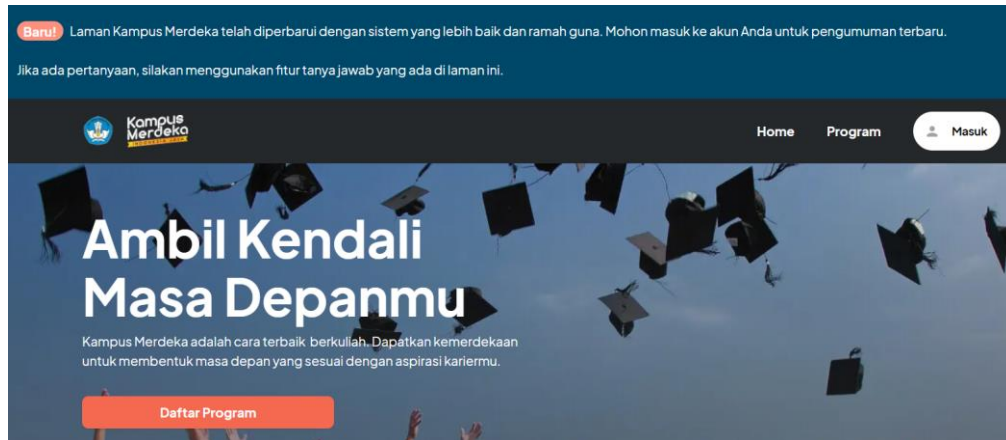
Baru! Laman Kampus Merdeka telah diperbarui dengan sistem yang lebih baik dan ramah guna. Mohon masuk ke akun Anda untuk pengumuman terbaru.

Jika ada pertanyaan, silakan menggunakan fitur tanya jawab yang ada di laman ini.

Kampus Merdeka
INDONESIA JAYA

Home Program Masuk

Ambil Kendali Masa Depanmu

Kampus Merdeka adalah cara terbaik berkuliah. Dapatkan kemerdekaan untuk membentuk masa depan yang sesuai dengan aspirasi kariermu.

Daftar Program